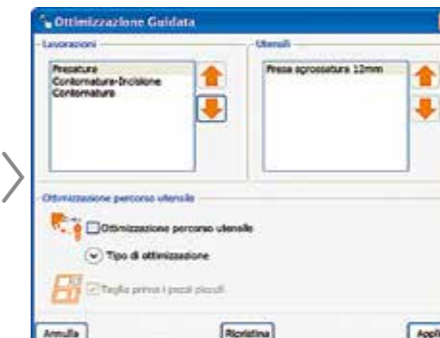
Ottimizzazione Guidata

Lavorazioni

Fresatura
Contornatura-Incisione
Contornatura

Utensili

Fresa sgrossatura 12mm

Ottimizzazione percorso utensile

Ottimizzazione percorso utensile

Tipo di ottimizzazione

Taglia prima i pezzi piccoli

Annulla

Ripristina

Appl